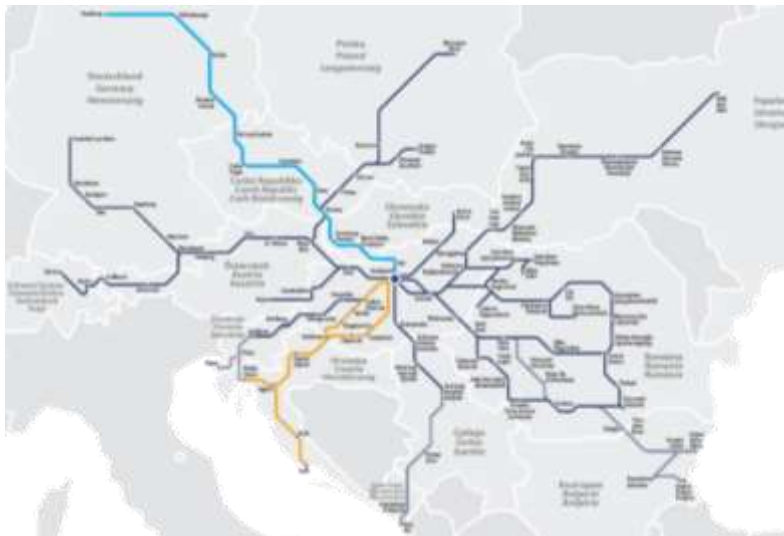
Polska
Poland
Lengyelország

Deutschland
Germany
Németország

Česká Republika
Czech Republic
Cseh Köztársaság

Slovensko
Slovakia
Szlovákia

Österreich
Austria
Ausztria

Slovenija
Slovenia
Szlovénia

Hrvatska
Croatia
Horvátország

România
Romania
Románia

Srbija
Serbia
Szerbia

България
Bulgaria
Bulgária

Schweiz/Suisse
Switzerland
Svájc

Україна
Ukraine
Ukrajna

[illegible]